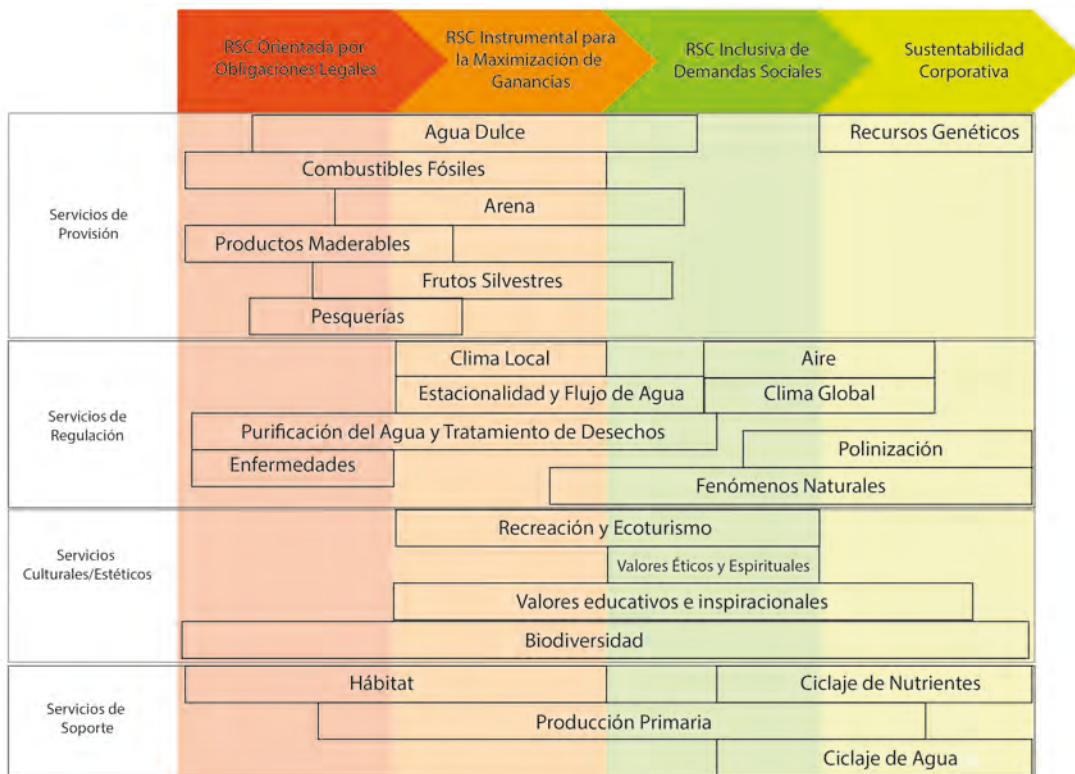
RSC Orientada por Obligaciones Legales

RSC Instrumental para la Maximización de Ganancias

RSC Inclusiva de Demandas Sociales

Sustentabilidad Corporativa

Servicios de Provisión

Agua Dulce

Recursos Genéticos

Combustibles Fósiles

Arena

Productos Maderables

Frutos Silvestres

Pesquerías

Servicios de Regulación

Clima Local

Aire

Estacionalidad y Flujo de Agua

Clima Global

Purificación del Agua y Tratamiento de Desechos

Polinización

Enfermedades

Fenómenos Naturales

Servicios Culturales/Estéticos

Recreación y Ecoturismo

Valores Éticos y Espirituales

Valores educativos e inspiracionales

Biodiversidad

Servicios de Soporte

Hábitat

Ciclaje de Nutrientes

Producción Primaria

Ciclaje de Agua